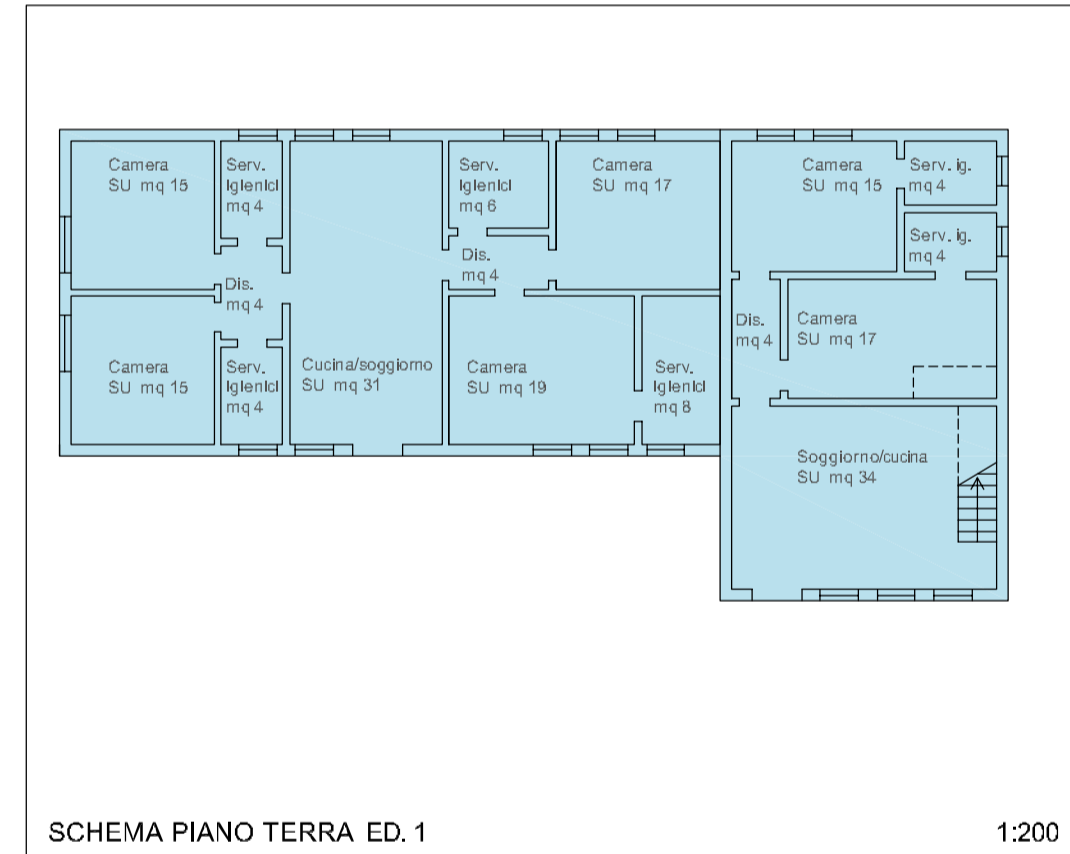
Camera
SU mq 15

Serv.
Igienici
mq 4

Serv.
Igienici
mq 6

Camera
SU mq 17

Camera
SU mq 15

Serv. ig.
mq 4

Serv. ig.
mq 4

Dis.
mq 4

Dis.
mq 4

Dis.
mq 4

Camera
SU mq 17

Camera
SU mq 15

Serv.
Igienici
mq 4

Cucina/soggiorno
SU mq 31

Camera
SU mq 19

Serv.
Igienici
mq 8

Soggiorno/cucina
SU mq 34

SCHEMA PIANO TERRA ED. 1

1:200